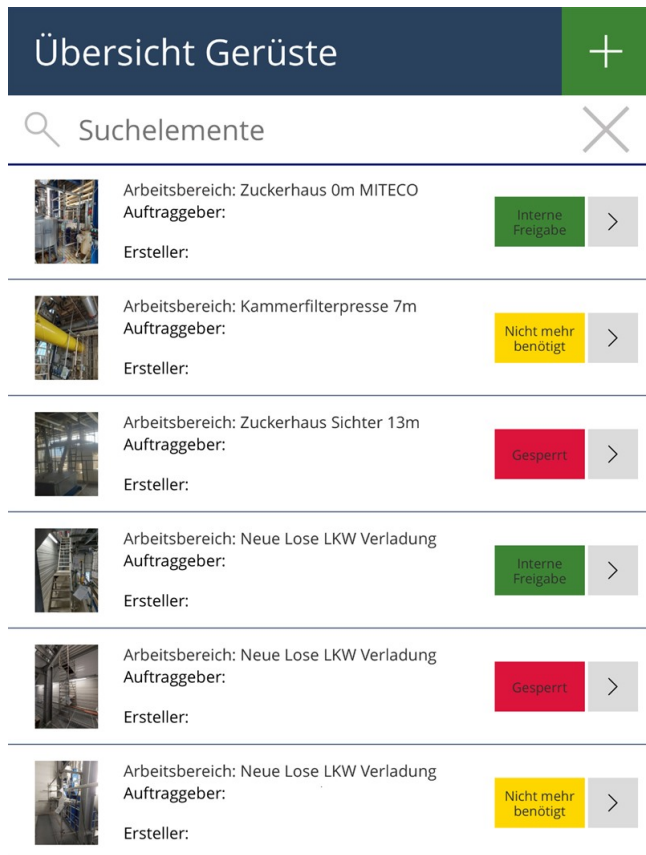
Übersicht Gerüste

+

Suchelemente

Arbeitsbereich: Zuckerhaus 0m MITECO
Auftraggeber:
Ersteller:
Interne Freigabe
>

Arbeitsbereich: Kammerfilterpresse 7m
Auftraggeber:
Ersteller:
Nicht mehr benötigt
>

Arbeitsbereich: Zuckerhaus Sichter 13m
Auftraggeber:
Ersteller:
Gesperrt
>

Arbeitsbereich: Neue Lose LKW Verladung
Auftraggeber:
Ersteller:
Interne Freigabe
>

Arbeitsbereich: Neue Lose LKW Verladung
Auftraggeber:
Ersteller:
Gesperrt
>

Arbeitsbereich: Neue Lose LKW Verladung
Auftraggeber:
Ersteller:
Nicht mehr benötigt
>